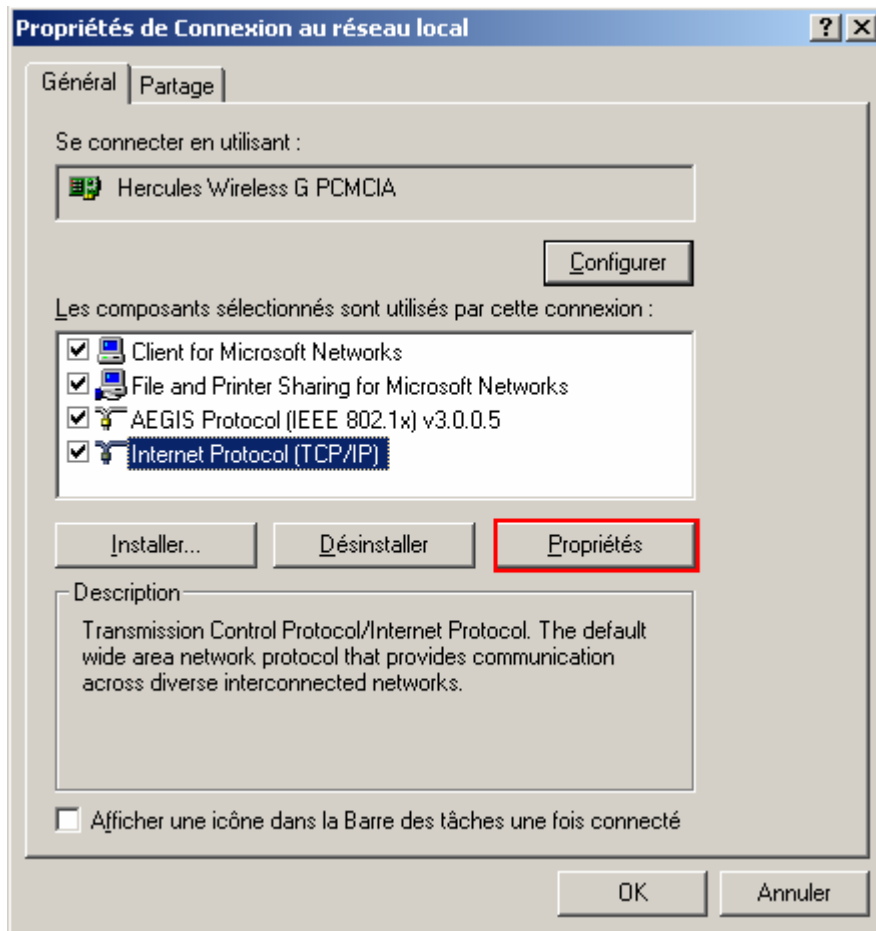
Propriétés de Connexion au réseau local

?

Général

Partage

Se connecter en utilisant :

Hercules Wireless G PCMCIA

Configurer

Les composants sélectionnés sont utilisés par cette connexion :

Client for Microsoft Networks

File and Printer Sharing for Microsoft Networks

AEGIS Protocol (IEEE 802.1x) v3.0.0.5

Internet Protocol (TCP/IP)

Installer...

Désinstaller

Propriétés

Description

Transmission Control Protocol/Internet Protocol. The default wide area network protocol that provides communication across diverse interconnected networks.

Afficher une icône dans la Barre des tâches une fois connecté

OK

Annuler